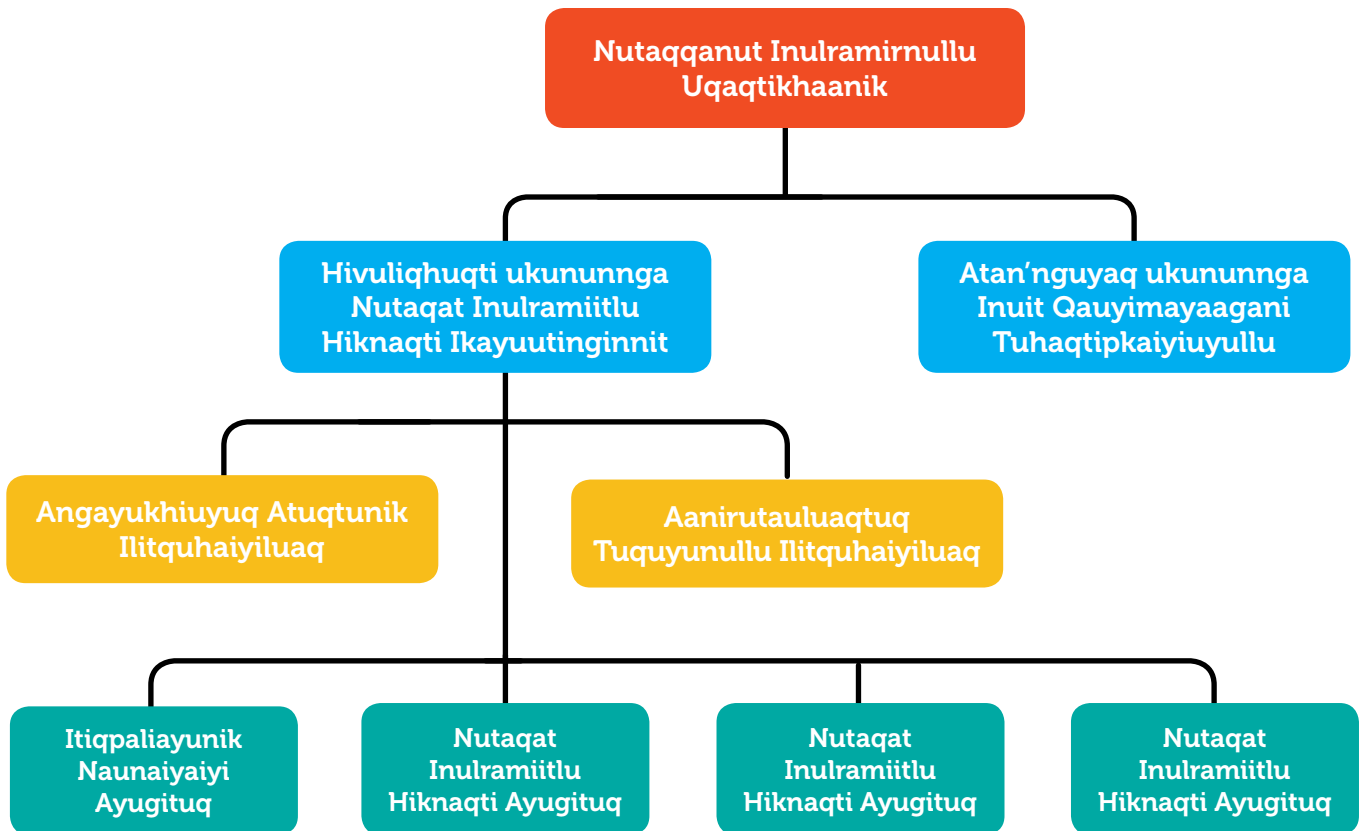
Nutaqqanut Inulramirnullu Uqaqtikhaanik

Hivuliqhuqti ukununnga Nutaqat Inulramiitlu Hiknaqti Ikayuutinginnit

Atan'nguyaq ukununnga Inuit Qauyimayaagani Tuhaqtipkaiyiuyullu

Angayukhiuyuq Atuqtunik Ilitquhaiyiluaq

Aanirutauluaqtuq Tuquyunullu Ilitquhaiyiluaq

Itiqpaliayunik Naunaiyaiyi Ayugituq

Nutaqat Inulramiitlu Hiknaqti Ayugituq

Nutaqat Inulramiitlu Hiknaqti Ayugituq

Nutaqat Inulramiitlu Hiknaqti Ayugituq